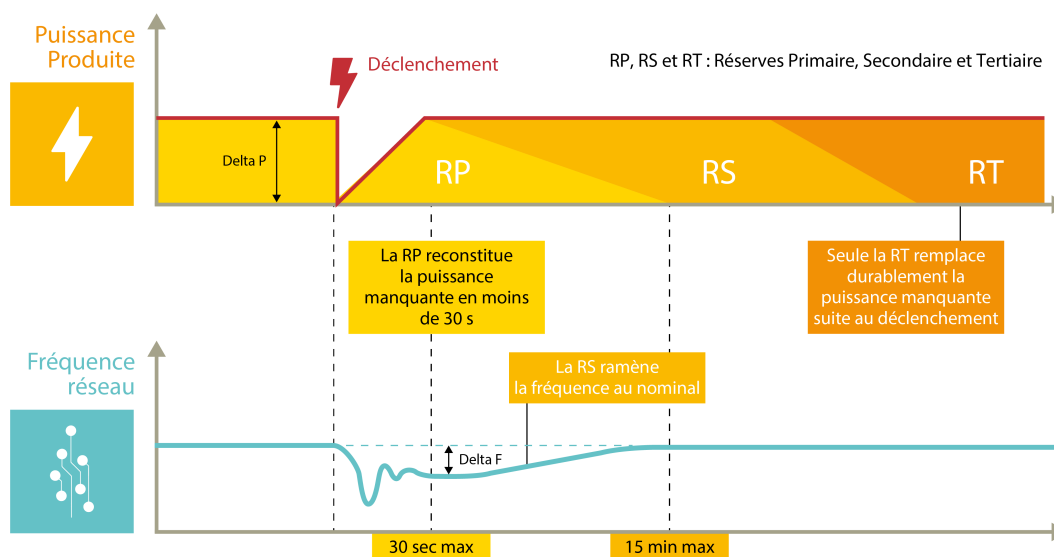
Puissance Produite

Déclenchement

RP, RS et RT : Réserves Primaire, Secondaire et Tertiaire

Delta P

RP

RS

RT

La RP reconstitue la puissance manquante en moins de 30 s

Seule la RT remplace durablement la puissance manquante suite au déclenchement

Fréquence réseau

La RS ramène la fréquence au nominal

Delta F

30 sec max

15 min max